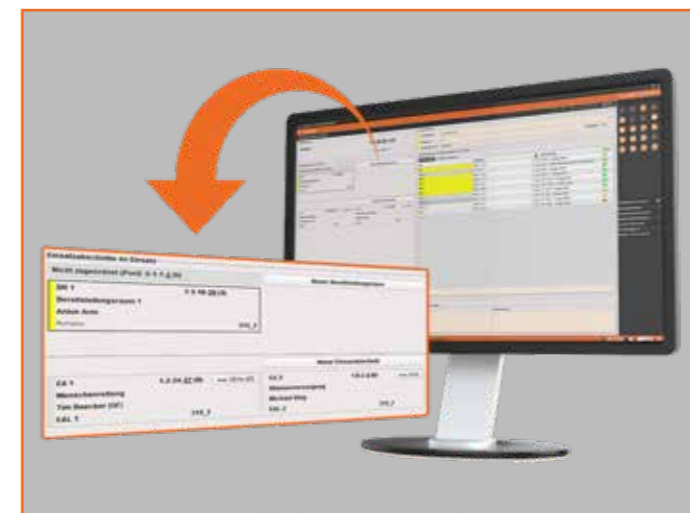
Einsatzabschnitte im Einsatz
Nicht zugeordnet (Pool: 0 / 1 / 2 / 0)
DR 1
Bereitstellungsraum 1
Anton Amm
Aufnahme
Neuer Bereitstellungsraum
EA 1
Menschenrettung
Tom Beecher (DF)
EAL 1
Neuer Einsatzabschnitt
EA 2
Brandbekämpfung
Michael Berg
EAL 2